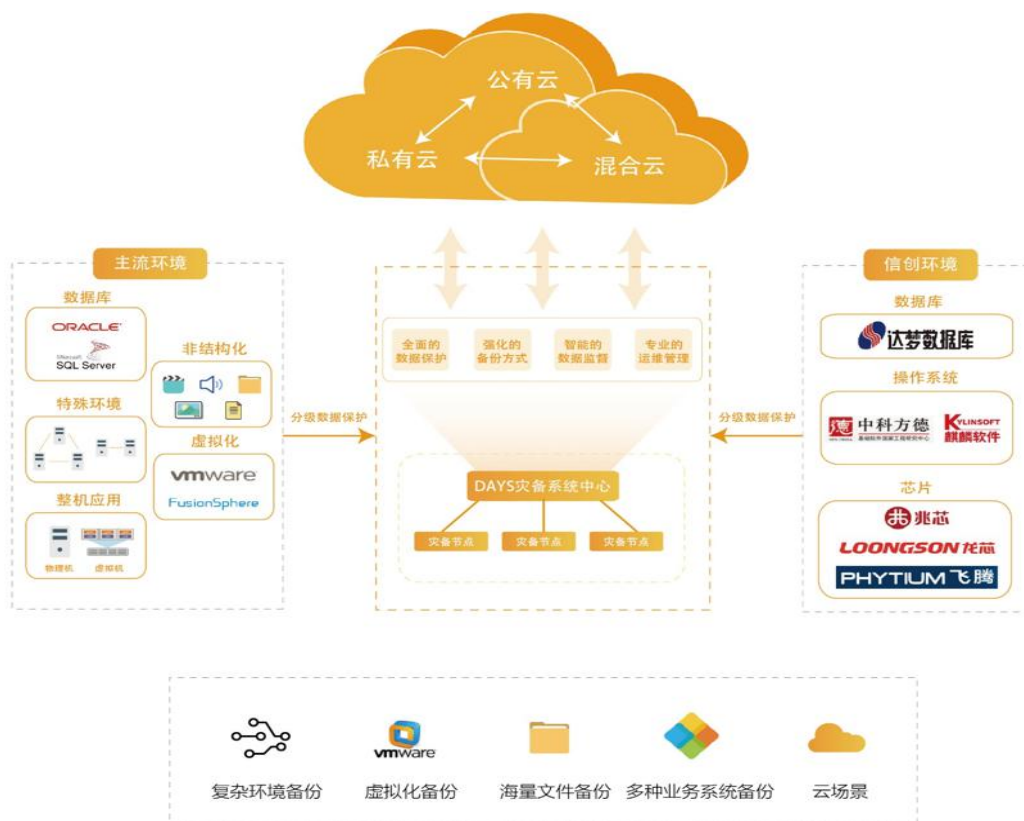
公有云

私有云

混合云

主流环境

数据库

ORACLE

Microsoft SQL Server

非结构化

特殊环境

虚拟化

vmware

FusionSphere

整机应用

物理机

虚拟机

分级数据保护

全面的数据保护

强化的备份方式

智能的数据监督

专业的运维管理

DAYS灾备系统中心

灾备节点

灾备节点

灾备节点

分级数据保护

信创环境

数据库

达梦数据库

操作系统

中科方德

KYLINSOFT 麒麟软件

芯片

兆芯

LOONGSON 龙芯

PHYTIUM 飞腾

vmware

复杂环境备份

虚拟化备份

海量文件备份

多种业务系统备份

云场景